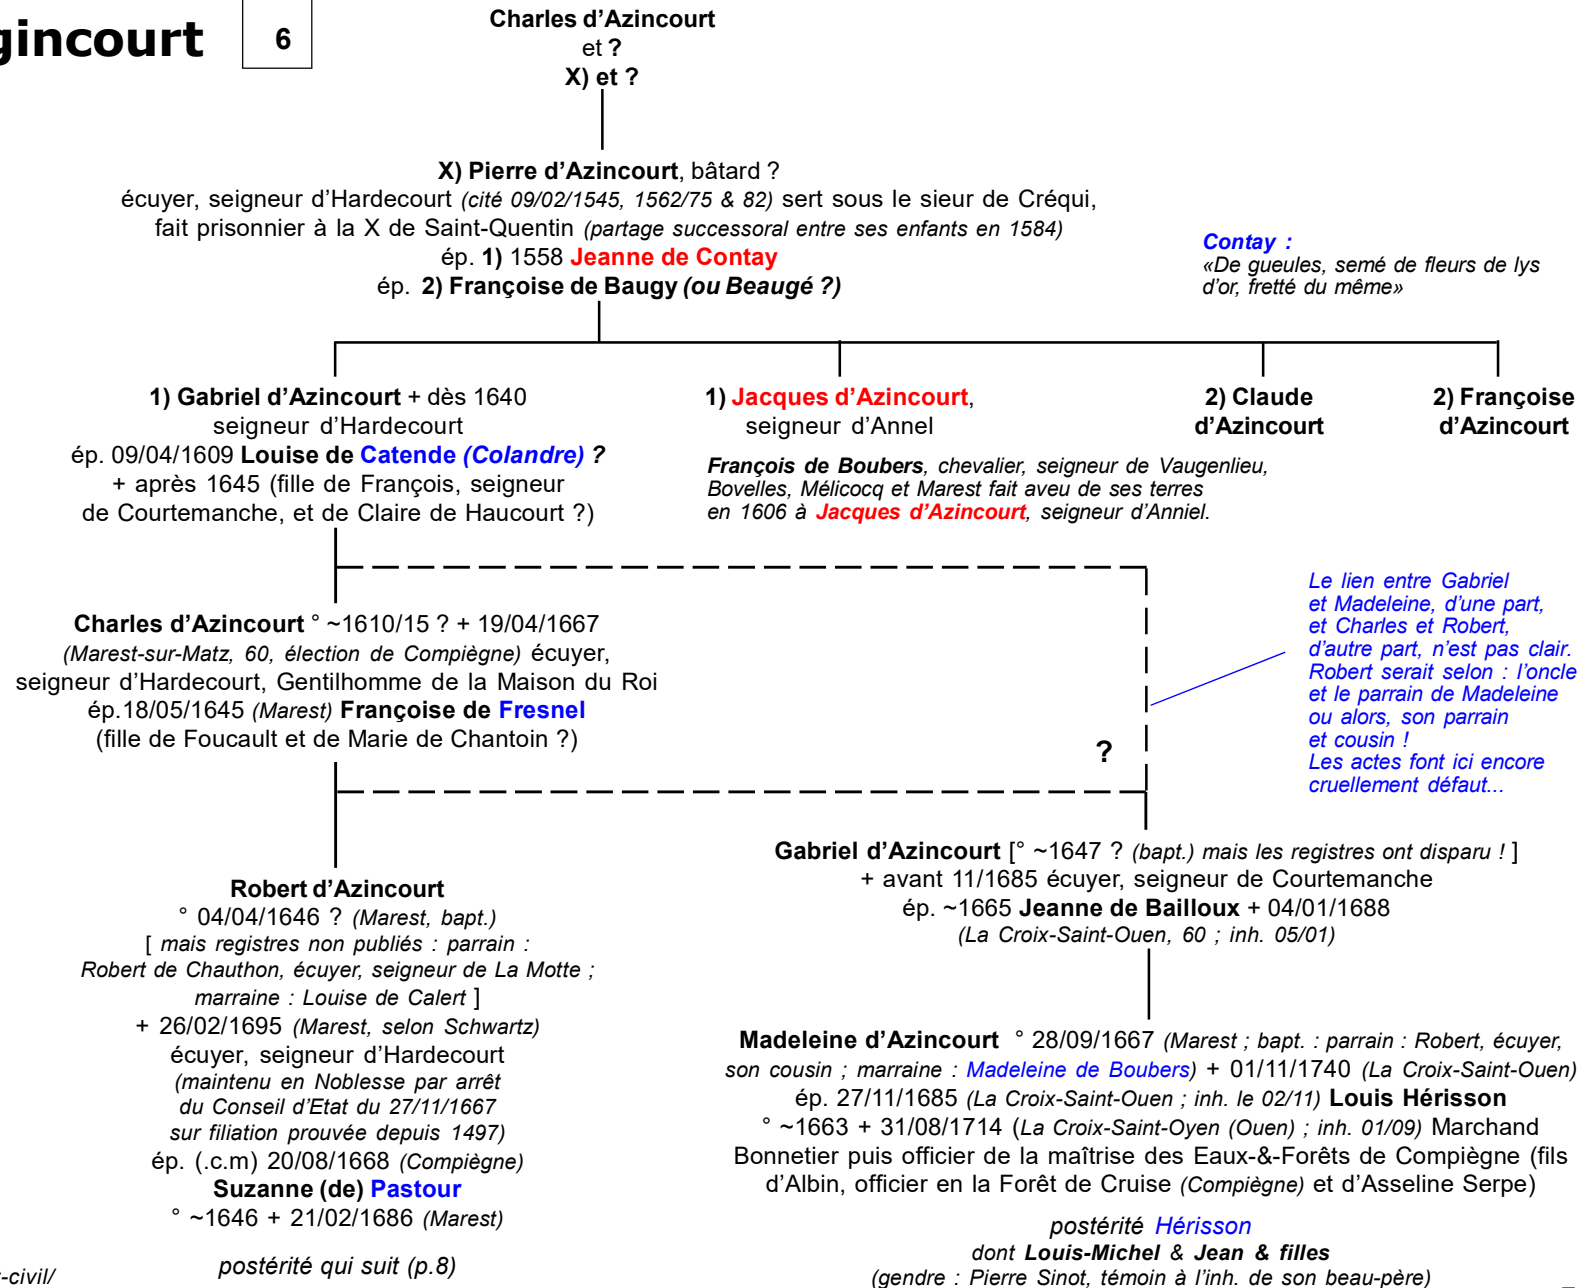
gincourt

6

Charles d'Azincourt
et ?
X) et ?

X) Pierre d'Azincourt, bâtard ?
écuyer, seigneur d'Hardecourt (cité 09/02/1545, 1562/75 & 82) sert sous le sieur de Créqui, fait prisonnier à la X de Saint-Quentin (partage successoral entre ses enfants en 1584)
ép. 1) 1558 Jeanne de Contay
ép. 2) Françoise de Baugy (ou Beaugé ?)

Contay :
«De gueules, semé de fleurs de lys d'or, fretté du même»

1) Gabriel d'Azincourt + dès 1640
seigneur d'Hardecourt
ép. 09/04/1609 Louise de Catende (Colandre) ?
+ après 1645 (fille de François, seigneur de Courtemanche, et de Claire de Haucourt ?)

1) Jacques d'Azincourt,
seigneur d'Annel

François de Boubers, chevalier, seigneur de Vaugenlieu, Bovelles, Mélicocq et Marest fait aveu de ses terres en 1606 à Jacques d'Azincourt, seigneur d'Anniel.

2) Claude d'Azincourt

2) Françoise d'Azincourt

Charles d'Azincourt ° ~1610/15 ? + 19/04/1667
(Marest-sur-Matz, 60, élection de Compiègne) écuyer, seigneur d'Hardecourt, Gentilhomme de la Maison du Roi
ép.18/05/1645 (Marest) Françoise de Fresnel
(fille de Foucault et de Marie de Chantoin ?)

?

Le lien entre Gabriel et Madeleine, d'une part, et Charles et Robert, d'autre part, n'est pas clair. Robert serait selon : l'oncle et le parrain de Madeleine ou alors, son parrain et cousin !
Les actes font ici encore cruellement défaut...

Gabriel d'Azincourt [° ~1647 ? (bapt.) mais les registres ont disparu ! ]
+ avant 11/1685 écuyer, seigneur de Courtemanche
ép. ~1665 Jeanne de Bailloux + 04/01/1688
(La Croix-Saint-Ouen, 60 ; inh. 05/01)

Robert d'Azincourt
° 04/04/1646 ? (Marest, bapt.)
[ mais registres non publiés : parrain : Robert de Chauthon, écuyer, seigneur de La Motte ; marraine : Louise de Calert ]
+ 26/02/1695 (Marest, selon Schwartz)
écuyer, seigneur d'Hardecourt
(maintenu en Noblesse par arrêt du Conseil d'Etat du 27/11/1667 sur filiation prouvée depuis 1497)
ép. (.c.m) 20/08/1668 (Compiègne)
Suzanne (de) Pastour
° ~1646 + 21/02/1686 (Marest)

postérité qui suit (p.8)

Madeleine d'Azincourt ° 28/09/1667 (Marest ; bapt. : parrain : Robert, écuyer, son cousin ; marraine : Madeleine de Boubers) + 01/11/1740 (La Croix-Saint-Ouen)
ép. 27/11/1685 (La Croix-Saint-Ouen ; inh. le 02/11) Louis Hérisson
° ~1663 + 31/08/1714 (La Croix-Saint-Oyen (Ouen) ; inh. 01/09) Marchand Bonnetier puis officier de la maîtrise des Eaux-&-Forêts de Compiègne (fils d'Albin, officier en la Forêt de Cruise (Compiègne) et d'Asseline Serpe)

postérité Hérisson
dont Louis-Michel & Jean & filles
(gendre : Pierre Sinot, témoin à l'inh. de son beau-père)

-civil/